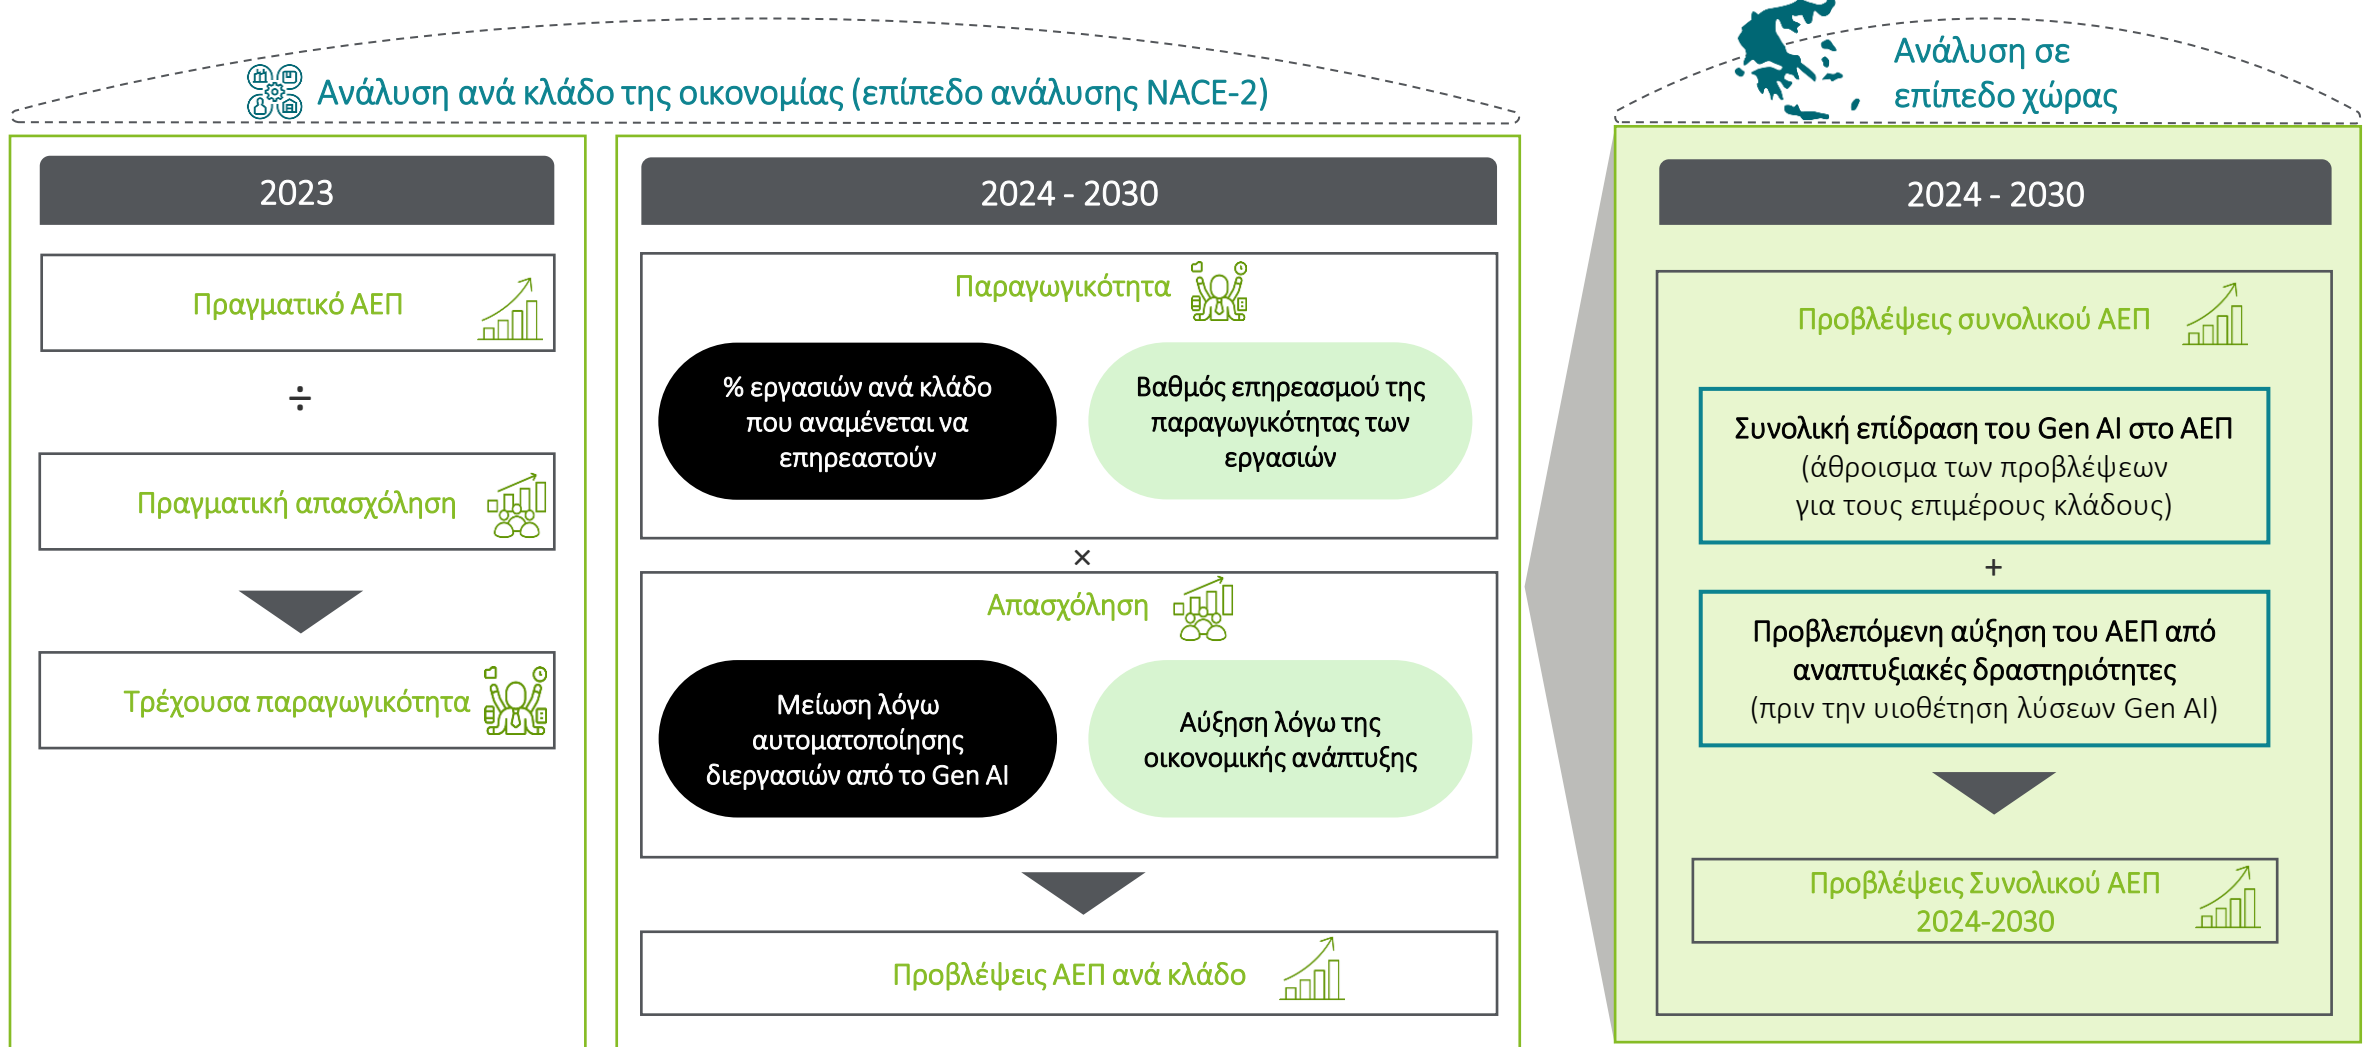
Ανάλυση ανά κλάδο της οικονομίας (επίπεδο ανάλυσης NACE-2)

Ανάλυση σε επίπεδο χώρας

2023

Πραγματικό ΑΕΠ

÷

Πραγματική απασχόληση

Τρέχουσα παραγωγικότητα

2024 - 2030

Παραγωγικότητα

% εργασιών ανά κλάδο που αναμένεται να επηρεαστούν

Βαθμός επηρεασμού της παραγωγικότητας των εργασιών

×

Απασχόληση

Μείωση λόγω αυτοματοποίησης διεργασιών από το Gen AI

Αύξηση λόγω της οικονομικής ανάπτυξης

Προβλέψεις ΑΕΠ ανά κλάδο

2024 - 2030

Προβλέψεις συνολικού ΑΕΠ

Συνολική επίδραση του Gen AI στο ΑΕΠ
(άθροισμα των προβλέψεων για τους επιμέρους κλάδους)

+

Προβλεπόμενη αύξηση του ΑΕΠ από αναπτυξιακές δραστηριότητες
(πριν την υιοθέτηση λύσεων Gen AI)

Προβλέψεις Συνολικού ΑΕΠ 2024-2030